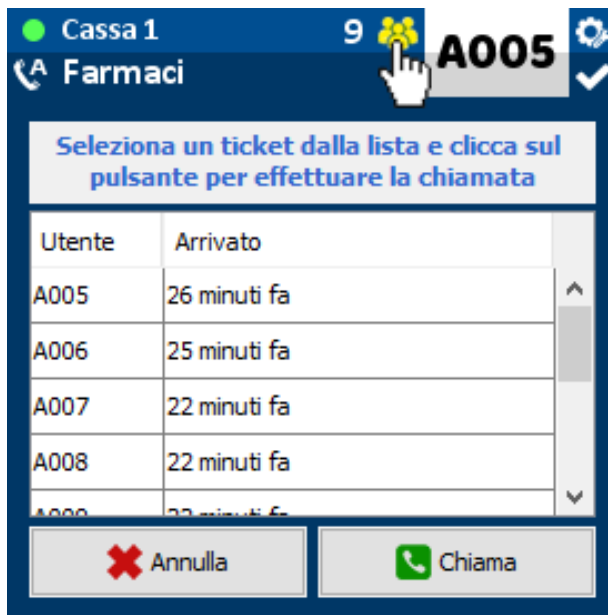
Cassa 1 9 A005

Farmaci

Seleziona un ticket dalla lista e clicca sul pulsante per effettuare la chiamata

| Utente | Arrivato |
|---|---|
| A005 | 26 minuti fa |
| A006 | 25 minuti fa |
| A007 | 22 minuti fa |
| A008 | 22 minuti fa |
| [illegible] | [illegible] |

Annulla

Chiama